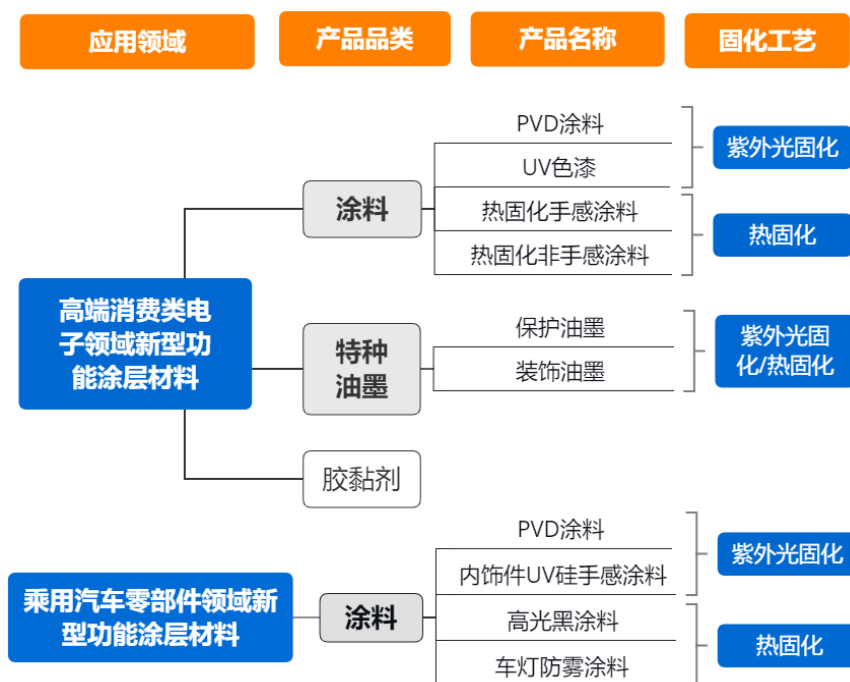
应用领域

产品品类

产品名称

固化工艺

高端消费类电子领域新型功能涂层材料

涂料

PVD涂料

UV色漆

热固化手感涂料

热固化非手感涂料

紫外光固化

热固化

特种油墨

保护油墨

装饰油墨

紫外光固化/热固化

胶黏剂

乘用汽车零部件领域新型功能涂层材料

涂料

PVD涂料

内饰件UV硅手感涂料

高光黑涂料

车灯防雾涂料

紫外光固化

热固化